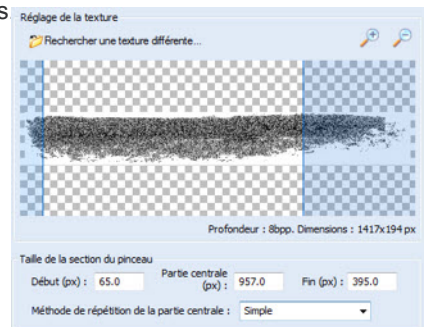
s Réglage de la texture

Rechercher une texture différente...

Profondeur : 8bpp. Dimensions : 1417x194 px

Taille de la section du pinceau

Début (px) : 65.0

Partie centrale (px) : 957.0

Fin (px) : 395.0

Méthode de répétition de la partie centrale : Simple